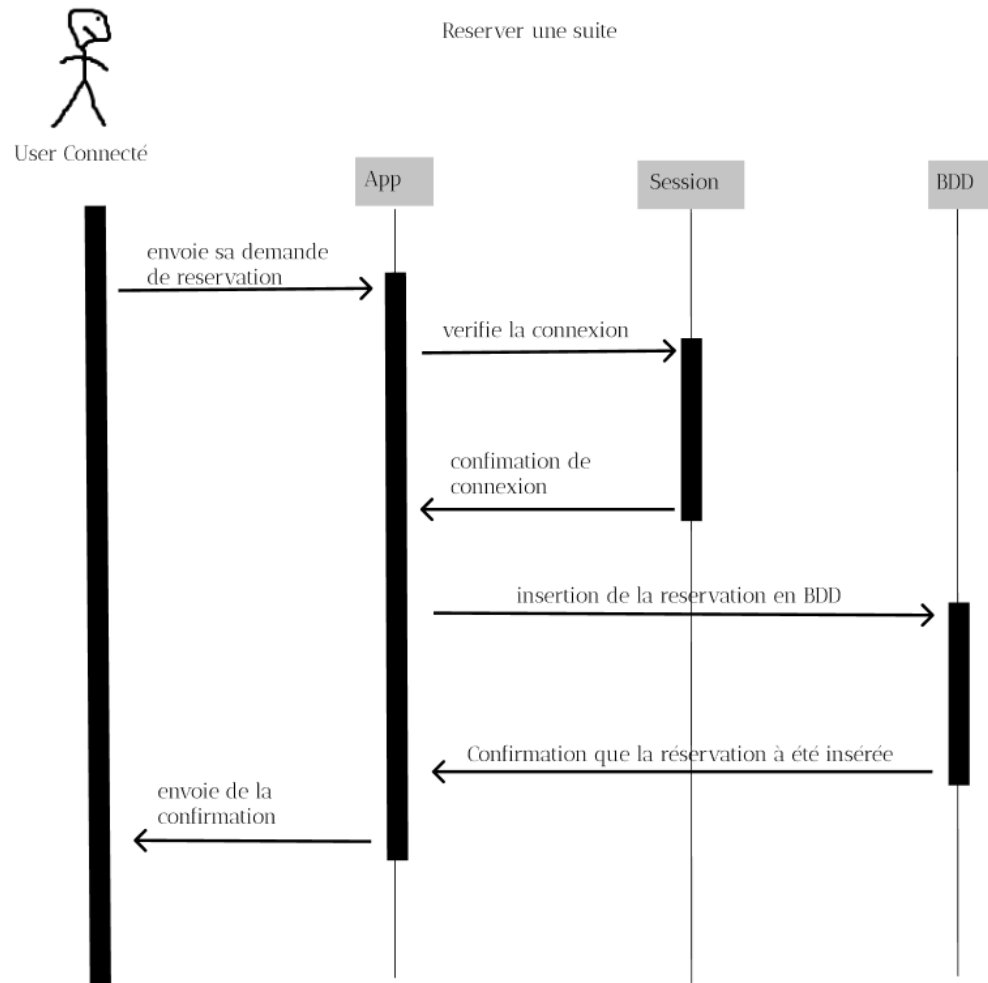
Reserver une suite

User Connecté

App

Session

BDD

envoie sa demande de reservation

verifie la connexion

confimation de connexion

insertion de la reservation en BDD

Confirmation que la réservation à été insérée

envoie de la confirmation